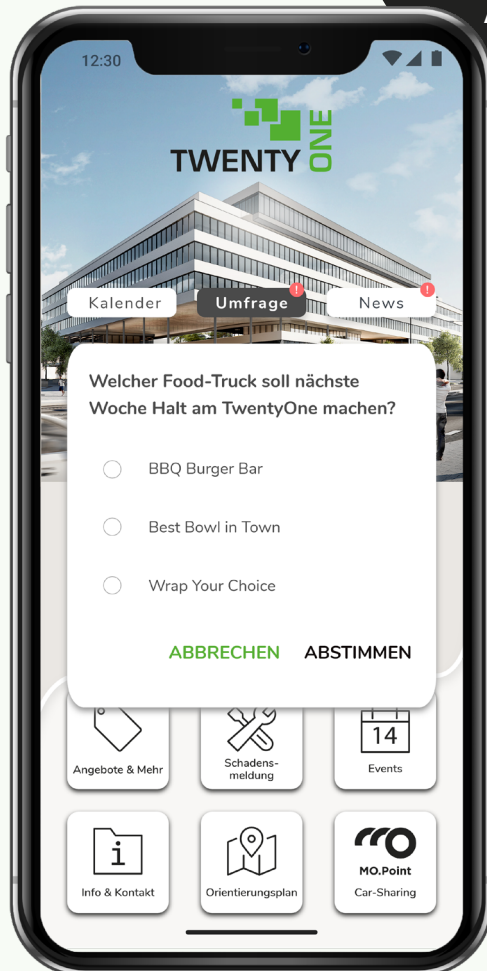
12:30

TWENTY ONE

Kalender
Umfrage !
News !

Welcher Food-Truck soll nächste Woche Halt am TwentyOne machen?

BBQ Burger Bar

Best Bowl in Town

Wrap Your Choice

ABBRECHEN
ABSTIMMEN

Angebote & Mehr
Schadensmeldung
14
Events

i
Info & Kontakt
Orientierungsplan
MO.Point
Car-Sharing